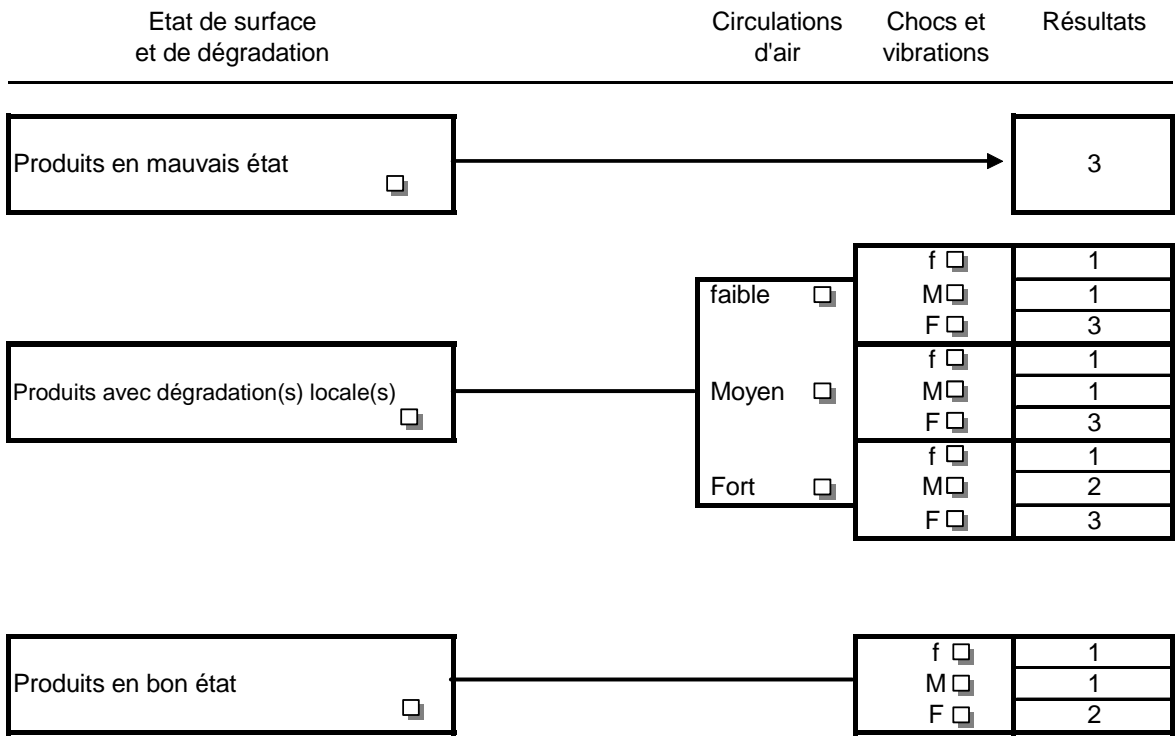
Etat de surface et de dégradation

Circulations d'air

Chocs et vibrations

Résultats

Produits en mauvais état ☐

3

Produits avec dégradation(s) locale(s) ☐

faible ☐

f ☐ 1
M☐ 1
F ☐ 3

Moyen ☐

f ☐ 1
M☐ 1
F ☐ 3

Fort ☐

f ☐ 1
M☐ 2
F ☐ 3

Produits en bon état ☐

f ☐ 1
M ☐ 1
F ☐ 2